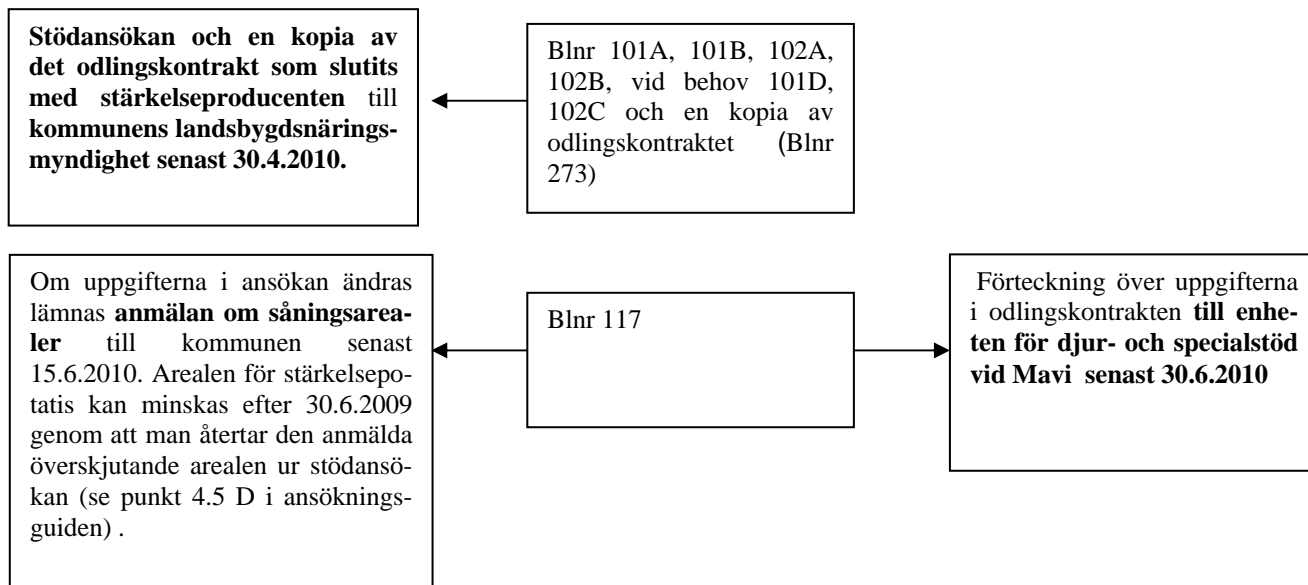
**Stödansökan och en kopia av det odlingskontrakt som slutits med stärkelseproducenten** till **kommunens landsbygdsnäringsmyndighet senast 30.4.2010.**

Blnr 101A, 101B, 102A, 102B, vid behov 101D, 102C och en kopia av odlingskontraktet (Blnr 273)

Om uppgifterna i ansökan ändras lämnas **anmälan om såningsarealer** till kommunen senast 15.6.2010. Arealen för stärkelsepotatis kan minskas efter 30.6.2009 genom att man återtar den anmälda överskjutande arealen ur stödansökan (se punkt 4.5 D i ansökningsguiden) .

Blnr 117

Förteckning över uppgifterna i odlingskontrakten **till enheten för djur- och specialstöd vid Mavi senast 30.6.2010**